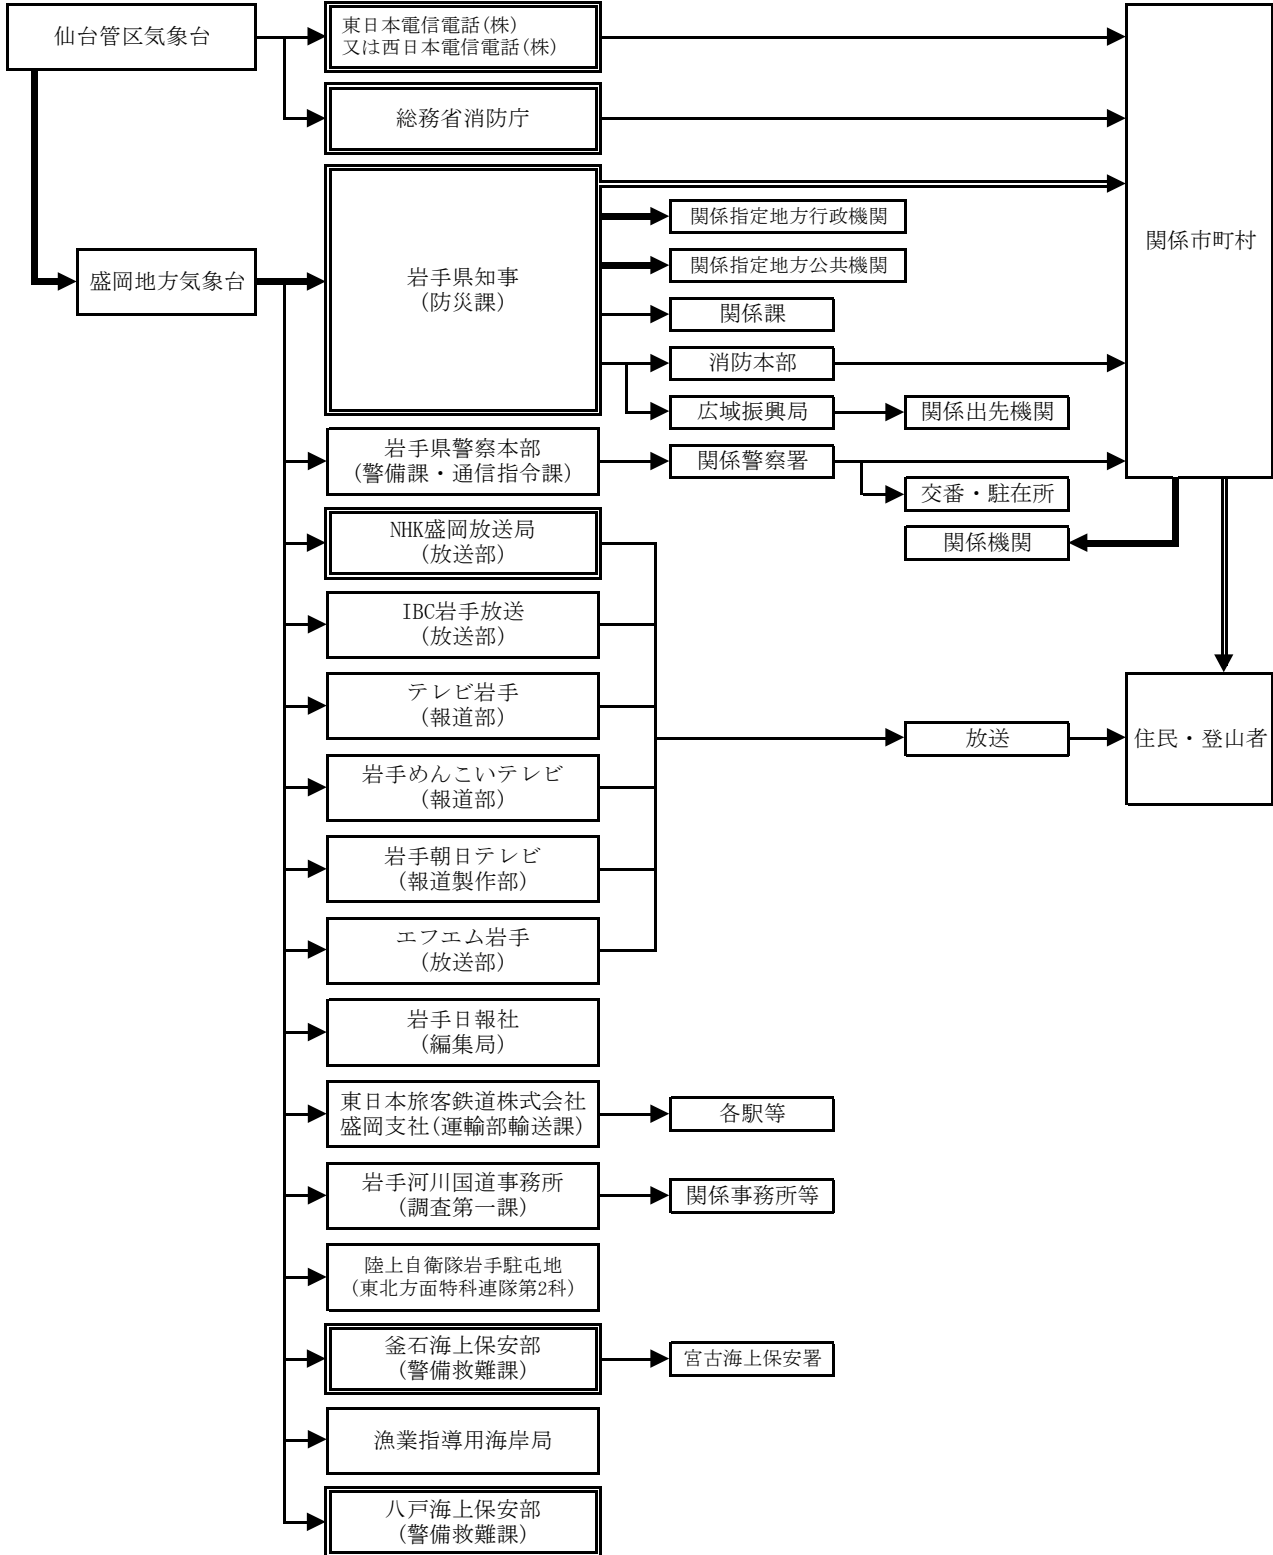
仙台管区気象台

東日本電信電話(株)
又は西日本電信電話(株)

総務省消防庁

盛岡地方気象台

岩手県知事
(防災課)

関係指定地方行政機関

関係指定地方公共機関

関係課

消防本部

広域振興局

関係出先機関

関係市町村

岩手県警察本部
(警備課・通信指令課)

関係警察署

交番・駐在所

関係機関

NHK盛岡放送局
(放送部)

IBC岩手放送
(放送部)

テレビ岩手
(報道部)

岩手めんこいテレビ
(報道部)

岩手朝日テレビ
(報道製作部)

エフエム岩手
(放送部)

放送

住民・登山者

岩手日報社
(編集局)

東日本旅客鉄道株式会社
盛岡支社(運輸部輸送課)

各駅等

岩手河川国道事務所
(調査第一課)

関係事務所等

陸上自衛隊岩手駐屯地
(東北方面特科連隊第2科)

釜石海上保安部
(警備救難課)

宮古海上保安署

漁業指導用海岸局

八戸海上保安部
(警備救難課)